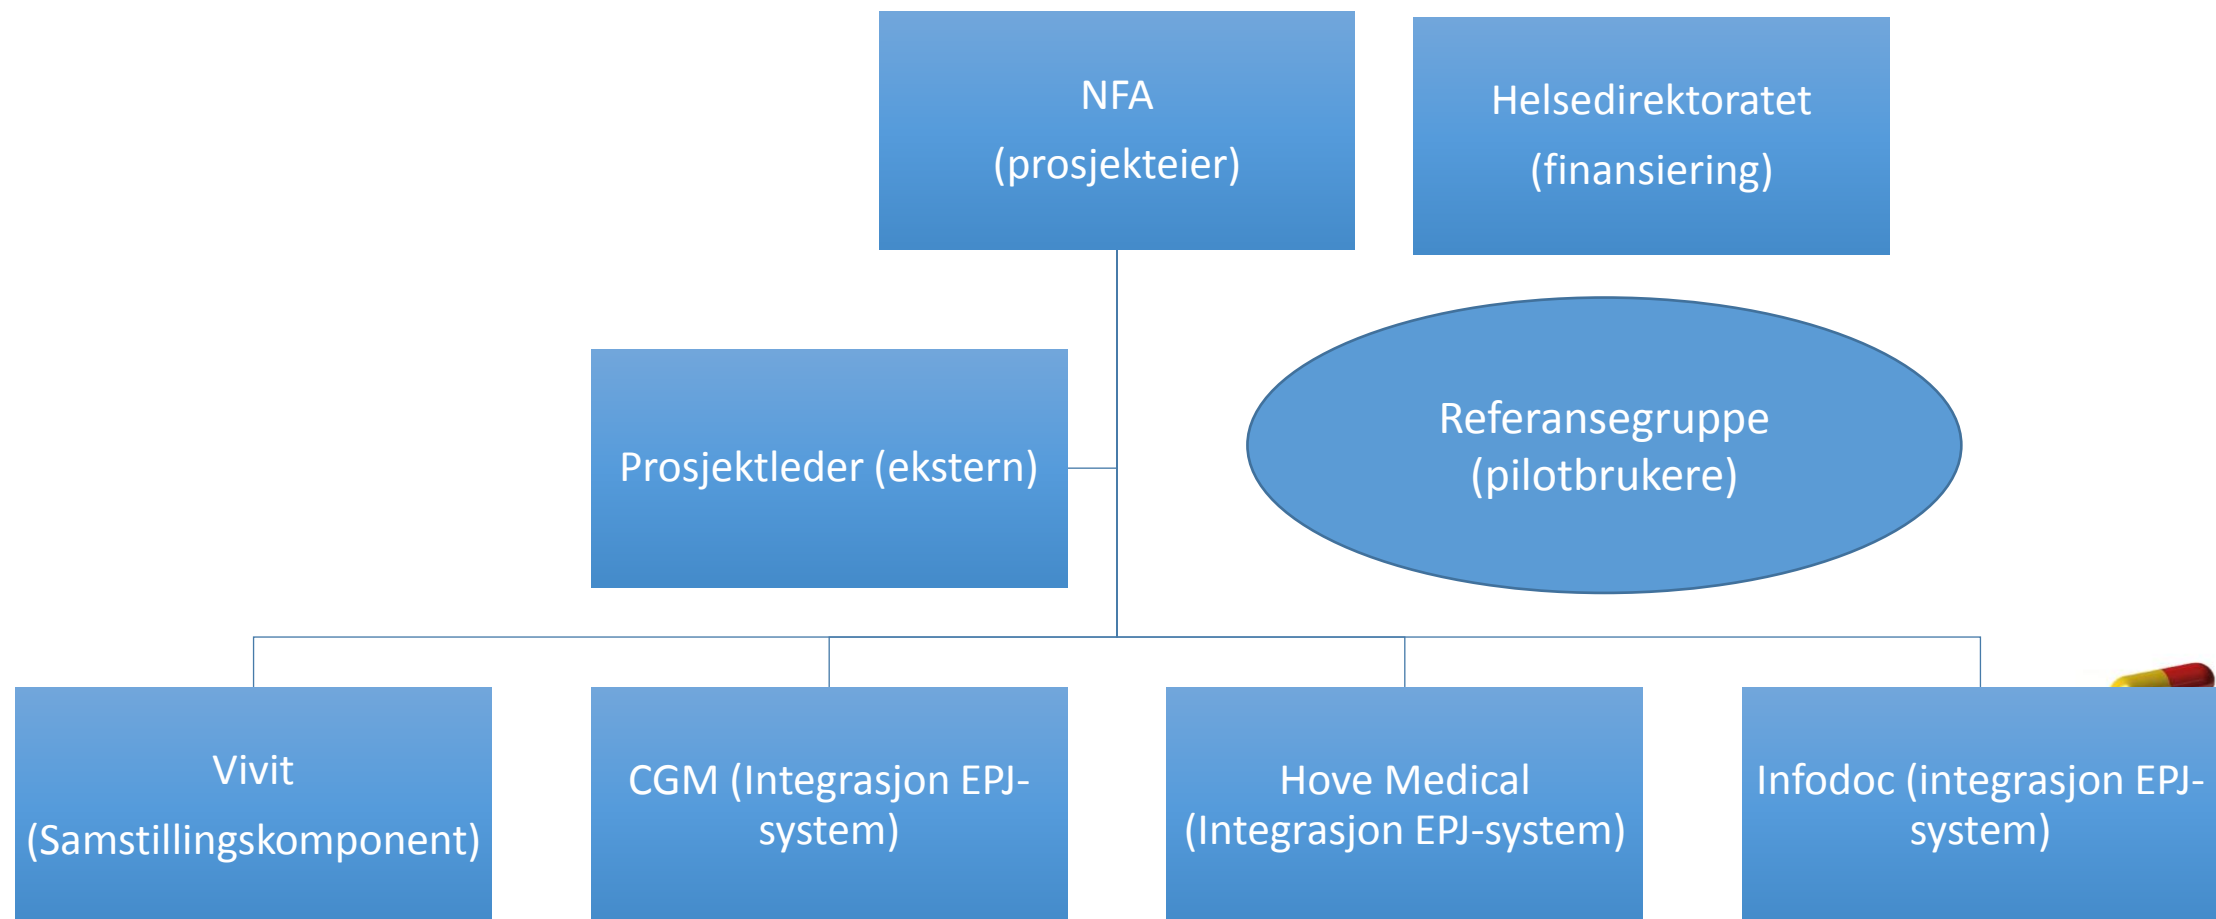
NFA
(prosjekteier)

Helsedirektoratet
(finansiering)

Prosjektleder (ekstern)

Referansegruppe
(pilotbrukere)

Vivit
(Samstillingskomponent)

CGM (Integrasjon EPJ-system)

Hove Medical
(Integrasjon EPJ-system)

Infodoc (integrasjon EPJ-system)